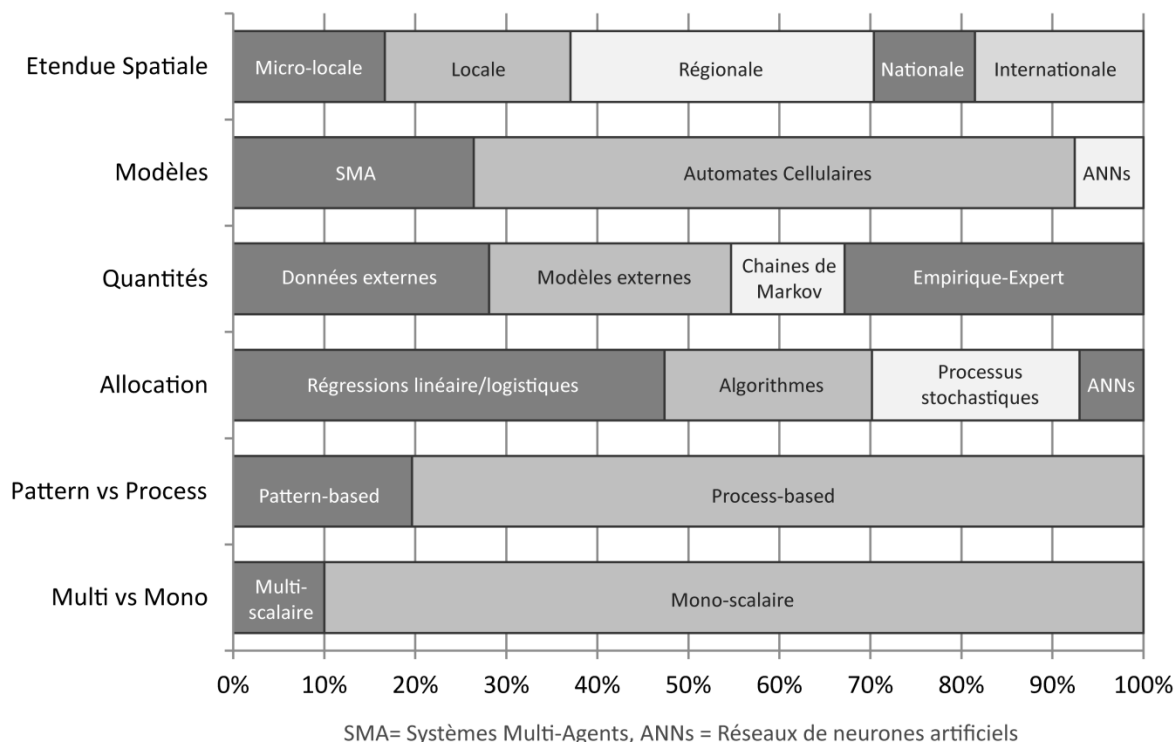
Etendue Spatiale: Micro-locale | Locale | Régionale | Nationale | Internationale

Modèles: SMA | Automates Cellulaires | ANNs

Quantités: Données externes | Modèles externes | Chaines de Markov | Empirique-Expert

Allocation: Régressions linéaire/logistiques | Algorithmes | Processus stochastiques | ANNs

Pattern vs Process: Pattern-based | Process-based

Multi vs Mono: Multi-scalaire | Mono-scalaire

0% 10% 20% 30% 40% 50% 60% 70% 80% 90% 100%

SMA= Systèmes Multi-Agents, ANNs = Réseaux de neurones artificiels